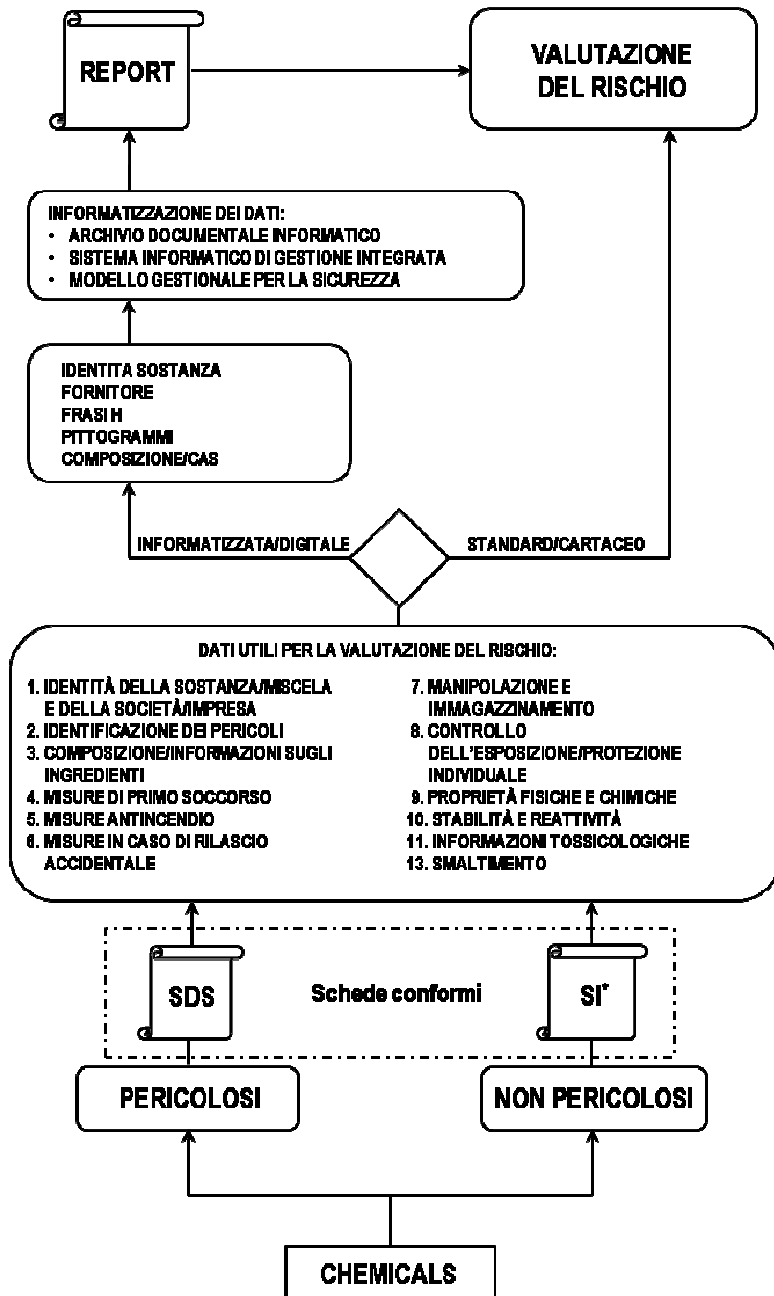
REPORT

VALUTAZIONE DEL RISCHIO

INFORMATIZZAZIONE DEI DATI:
• ARCHIVIO DOCUMENTALE INFORMATICO
• SISTEMA INFORMATICO DI GESTIONE INTEGRATA
• MODELLO GESTIONALE PER LA SICUREZZA

IDENTITA SOSTANZA
FORNITORE
FRASI H
PITTOGRAMMI
COMPOSIZIONE/CAS

INFORMATIZZATA/DIGITALE

STANDARD/CARTACEO

DATI UTILI PER LA VALUTAZIONE DEL RISCHIO:

1. IDENTITÀ DELLA SOSTANZA/MISCELA E DELLA SOCIETÀ/IMPRESA
2. IDENTIFICAZIONE DEI PERICOLI
3. COMPOSIZIONE/INFORMAZIONI SUGLI INGREDIENTI
4. MISURE DI PRIMO SOCCORSO
5. MISURE ANTINCENDIO
6. MISURE IN CASO DI RILASCIO ACCIDENTALE

7. MANIPOLAZIONE E IMMAGAZZINAMENTO
8. CONTROLLO DELL'ESPOSIZIONE/PROTEZIONE INDIVIDUALE
9. PROPRIETÀ FISICHE E CHIMICHE
10. STABILITÀ E REATTIVITÀ
11. INFORMAZIONI TOSSICOLOGICHE
13. SMALTIMENTO

SDS

Schede conformi

SI*

PERICOLOSI

NON PERICOLOSI

CHEMICALS